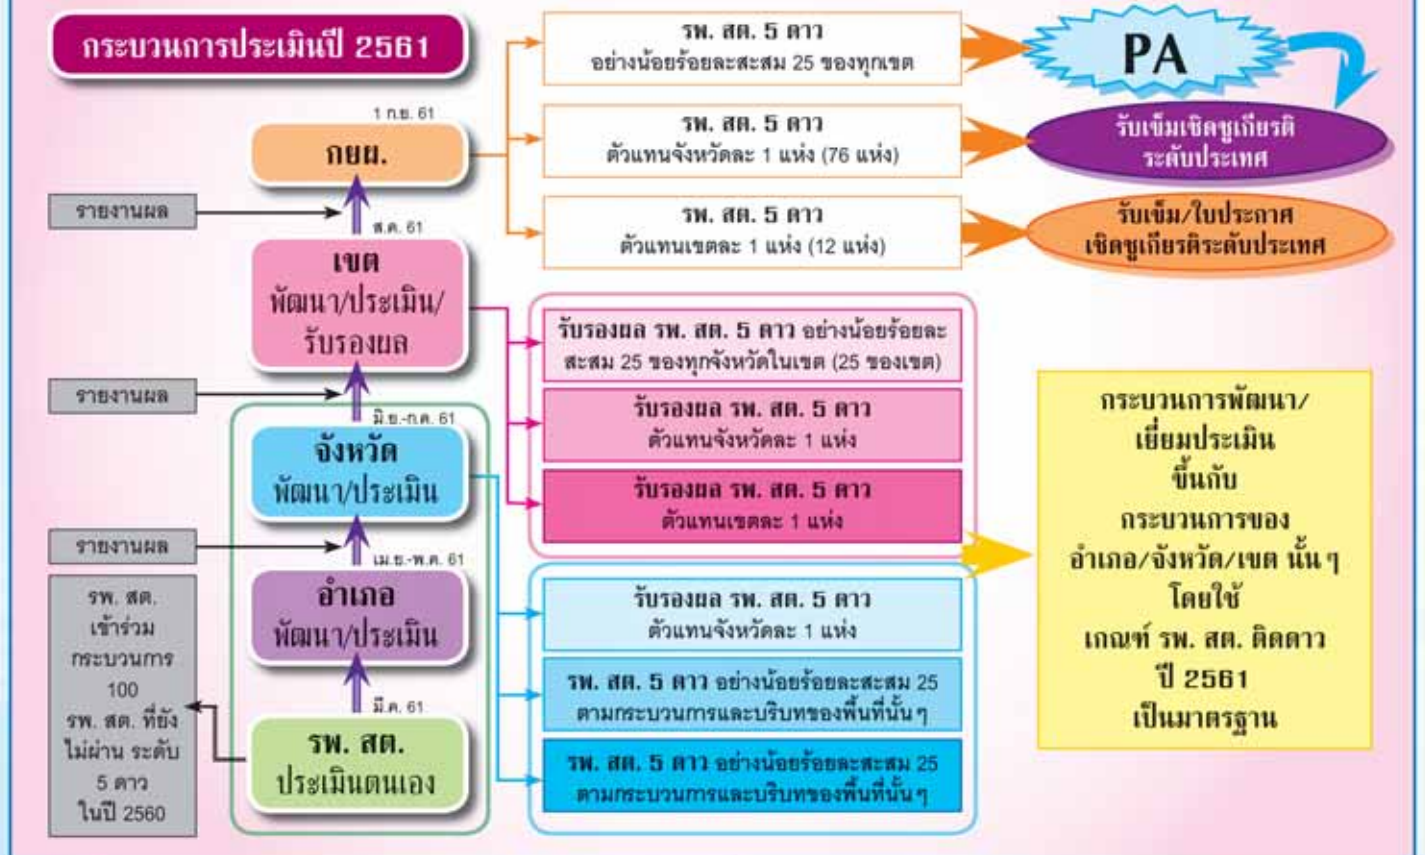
กระบวนการประเมินปี 2561

1 ก.ย. 61

กยผ.

รายงานผล

ส.ค. 61

เขต
พัฒนา/ประเมิน/
รับรองผล

รายงานผล

มิ.ย.-ก.ค. 61

จังหวัด
พัฒนา/ประเมิน

รายงานผล

เม.ย.-พ.ค. 61

อำเภอ
พัฒนา/ประเมิน

มี.ค. 61

รพ. สต.
ประเมินตนเอง

รพ. สต. เข้าร่วม กระบวนการ 100 รพ. สต. ที่ยังไม่ผ่าน ระดับ 5 ดาว ในปี 2560

รพ. สต. 5 ดาว
อย่างน้อยร้อยละสะสม 25 ของทุกเขต

PA

รพ. สต. 5 ดาว
ตัวแทนจังหวัดละ 1 แห่ง (76 แห่ง)

รับเข็มเชิดชูเกียรติ
ระดับประเทศ

รพ. สต. 5 ดาว
ตัวแทนเขตละ 1 แห่ง (12 แห่ง)

รับเข็ม/ใบประกาศ
เชิดชูเกียรติระดับประเทศ

รับรองผล รพ. สต. 5 ดาว อย่างน้อยร้อยละสะสม 25 ของทุกจังหวัดในเขต (25 ของเขต)

รับรองผล รพ. สต. 5 ดาว
ตัวแทนจังหวัดละ 1 แห่ง

รับรองผล รพ. สต. 5 ดาว
ตัวแทนเขตละ 1 แห่ง

รับรองผล รพ. สต. 5 ดาว
ตัวแทนจังหวัดละ 1 แห่ง

รพ. สต. 5 ดาว อย่างน้อยร้อยละสะสม 25 ตามกระบวนการและบริบทของพื้นที่นั้นๆ

รพ. สต. 5 ดาว อย่างน้อยร้อยละสะสม 25 ตามกระบวนการและบริบทของพื้นที่นั้นๆ

กระบวนการพัฒนา/
เยี่ยมประเมิน
ขึ้นกับ
กระบวนการของ
อำเภอ/จังหวัด/เขต นั้นๆ
โดยใช้
เกณฑ์ รพ. สต. ติดดาว
ปี 2561
เป็นมาตรฐาน